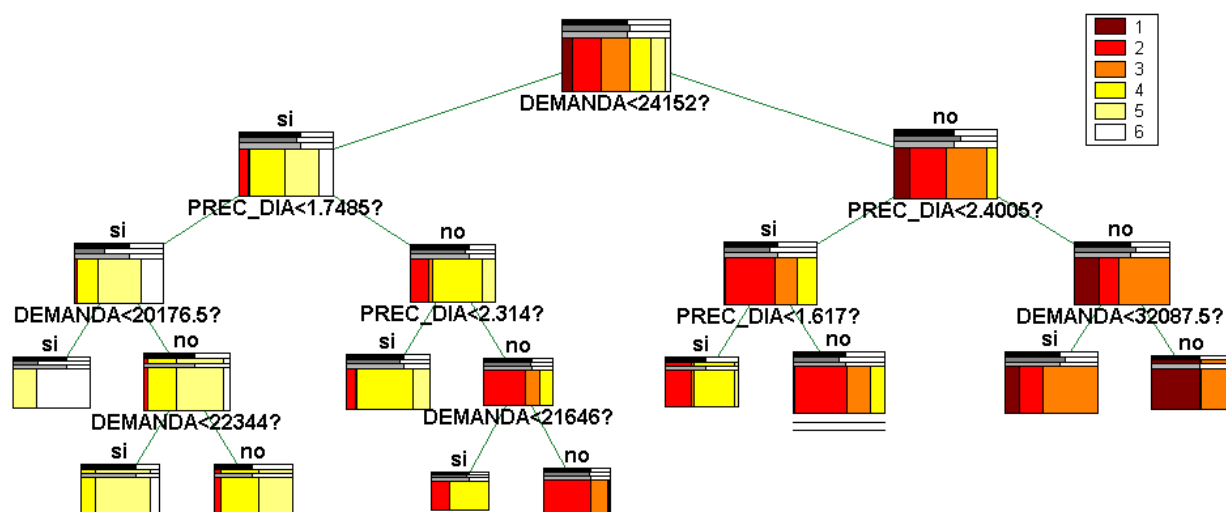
1
2
3
4
5
6

DEMANDA<24152?

si

PREC_DIA<1.7485?

si

DEMANDA<20176.5?

si

no

DEMANDA<22344?

si

no

no

PREC_DIA<2.314?

si

no

DEMANDA<21646?

si

no

no

PREC_DIA<2.4005?

si

PREC_DIA<1.617?

si

no

no

DEMANDA<32087.5?

si

no